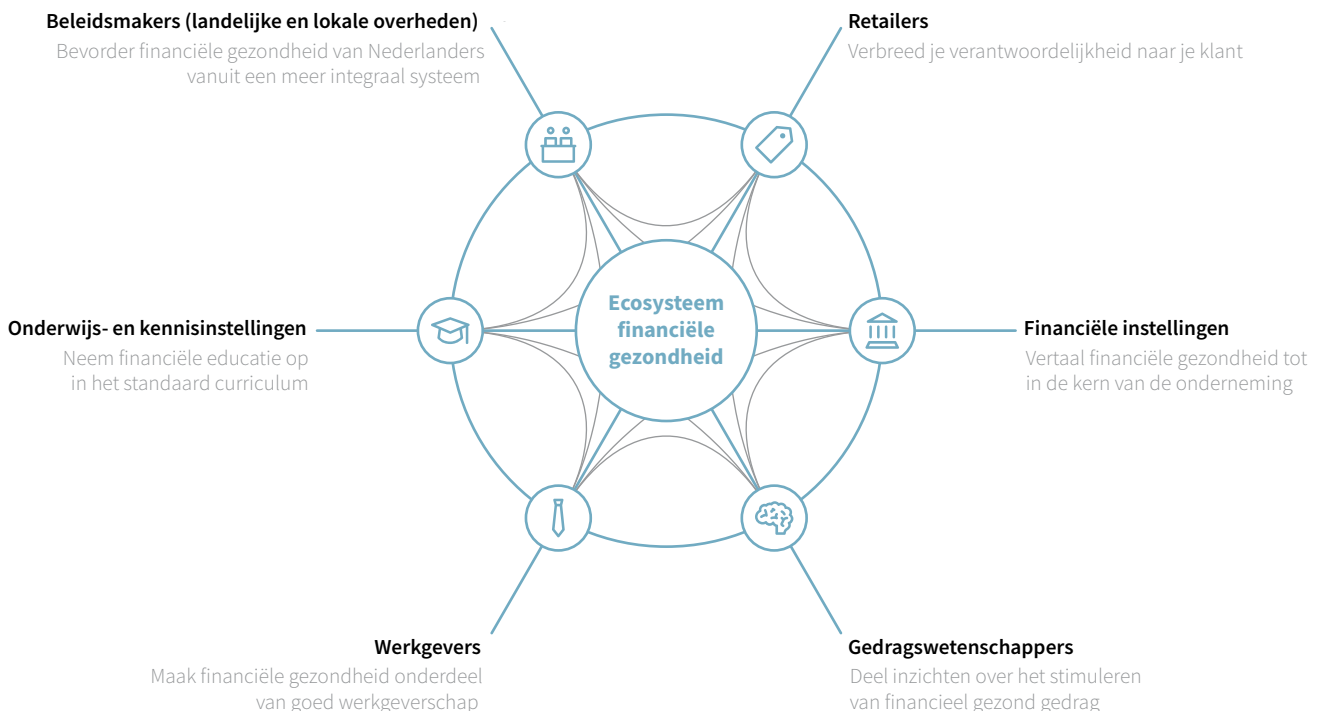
Beleidsmakers (landelijke en lokale overheden)
Bevorder financiële gezondheid van Nederlanders vanuit een meer integraal systeem

Retailers
Verbreed je verantwoordelijkheid naar je klant

Onderwijs- en kennisinstellingen
Neem financiële educatie op in het standaard curriculum

Ecosysteem financiële gezondheid

Financiële instellingen
Vertaal financiële gezondheid tot in de kern van de onderneming

Werkgevers
Maak financiële gezondheid onderdeel van goed werkgeverschap

Gedragswetenschappers
Deel inzichten over het stimuleren van financieel gezond gedrag